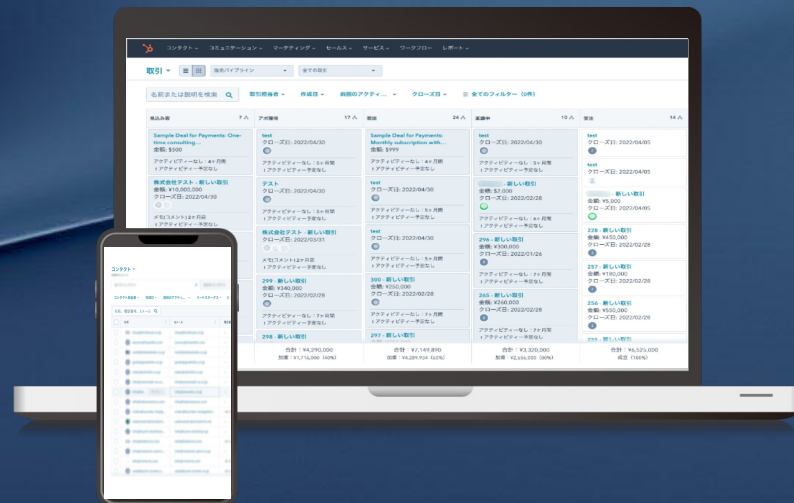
コンタクト　コミュニケーション　マーケティング　セールス　サービス　ワークフロー　レポート

取引

名前または説明を検索

取引担当者　作成日　前回のアクティ…　クローズ日　全てのフィルター（0件）

見込み客 7
Sample Deal for Payments: One-time consulting...
金額: $500
アクティビティーなし：4ヶ月間
アクティビティー予定なし
株式会社テスト - 新しい取引
金額: ¥10,800,000
クローズ日: 2022/04/30

アポ獲得 17
test
クローズ日: 2022/04/30
テスト
クローズ日: 2022/04/30
株式会社テスト - 新しい取引
クローズ日: 2022/03/31
299 - 新しい取引
金額: ¥340,000
クローズ日: 2022/02/28
298 - 新しい取引
合計: ¥4,290,000

商談 24
Sample Deal for Payments: Monthly subscription with...
金額: $999
test
クローズ日: 2022/04/30
test
クローズ日: 2022/04/30
300 - 新しい取引
金額: ¥250,000
クローズ日: 2022/02/28
297 - 新しい取引
合計: ¥7,149,890

最終中 10
test
クローズ日: 2022/04/30
- 新しい取引
金額: $7,000
クローズ日: 2022/02/28
296 - 新しい取引
金額: ¥300,000
クローズ日: 2022/01/26
265 - 新しい取引
金額: ¥260,000
クローズ日: 2022/02/28
合計: ¥3,320,000

受注 14
test
クローズ日: 2022/04/05
test
クローズ日: 2022/04/05
- 新しい取引
金額: ¥5,500
クローズ日: 2022/04/05
228 - 新しい取引
金額: ¥450,000
クローズ日: 2022/02/28
257 - 新しい取引
金額: ¥180,000
クローズ日: 2022/02/28
256 - 新しい取引
金額: ¥550,000
クローズ日: 2022/02/28
合計: ¥6,525,000

コンタクト